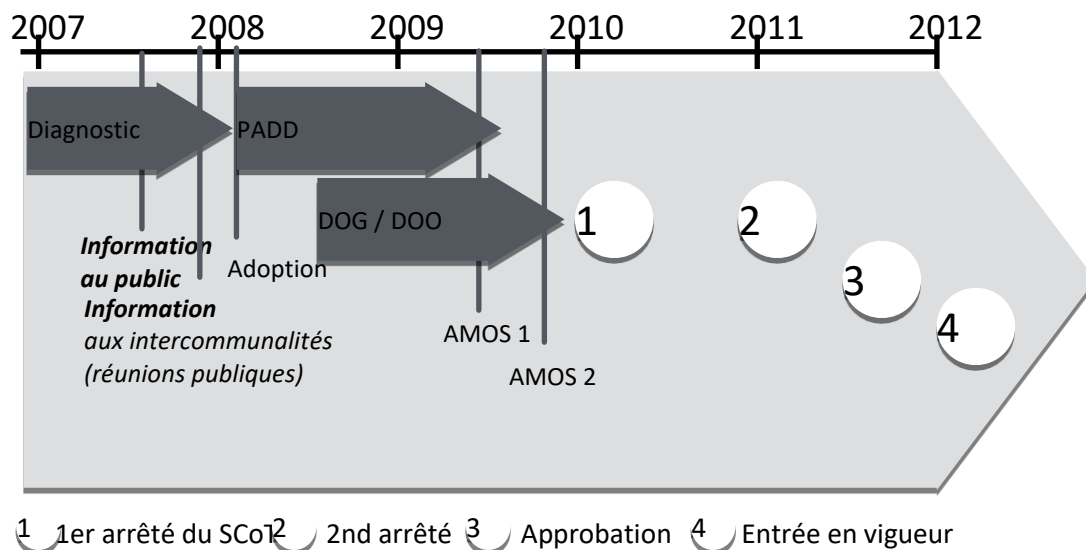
2007
2008
2009
2010
2011
2012

Diagnostic
PADD
DOG / DOO
1
2
3
4

Information au public
Information aux intercommunalités (réunions publiques)
Adoption
AMOS 1
AMOS 2

1 1er arrêté du SCoT
2 2nd arrêté
3 Approbation
4 Entrée en vigueur